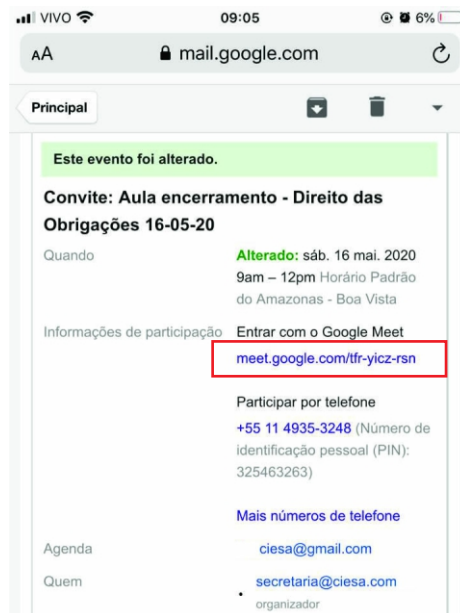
VIVO 09:05 6%

AA mail.google.com

Principal

Este evento foi alterado.

Convite: Aula encerramento - Direito das Obrigações 16-05-20

Quando

Alterado: sáb. 16 mai. 2020 9am – 12pm Horário Padrão do Amazonas - Boa Vista

Informações de participação

Entrar com o Google Meet
meet.google.com/tfr-yicz-rsn

Participar por telefone
+55 11 4935-3248 (Número de identificação pessoal (PIN): 325463263)

Mais números de telefone

Agenda

ciesa@gmail.com

Quem

secretaria@ciesa.com
organizador